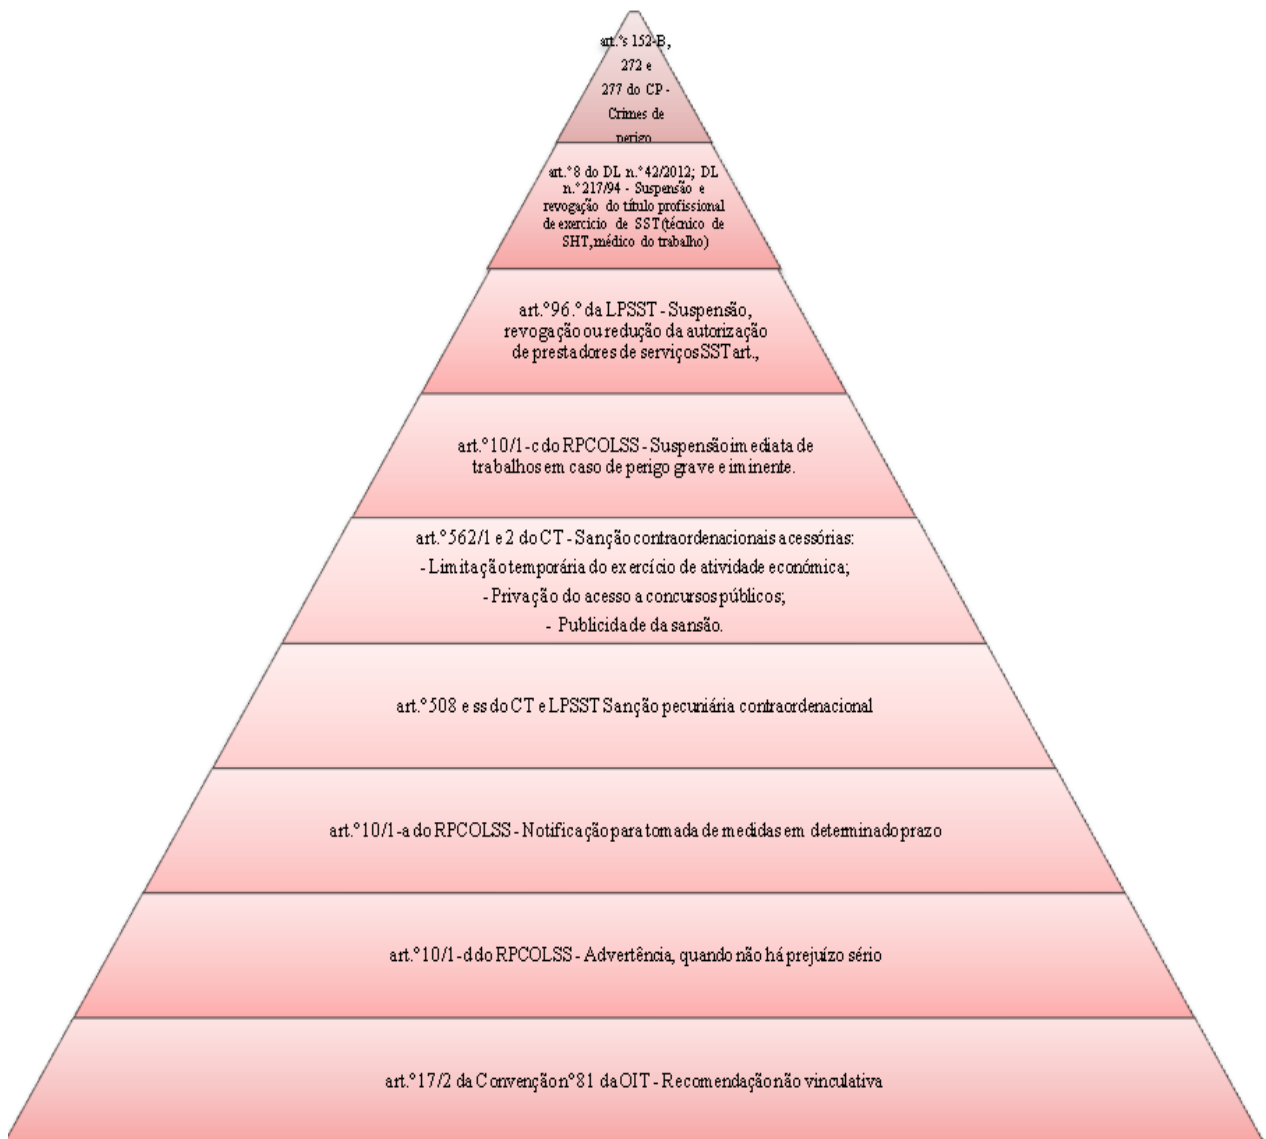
art.ºs 152-B, 272 e 277 do CP - Crimes de perigo

art.º8 do DL n.º42/2012; DL n.º217/94 - Suspensão e revogação do título profissional de exercício de SST(técnico de SHT,médico do trabalho)

art.º96.º da LPSST - Suspensão, revogação ou redução da autorização de prestadores de serviços SST art.,

art.º10/1-c do RPCOLSS - Suspensão imediata de trabalhos em caso de perigo grave e iminente.

art.º562/1 e 2 do CT - Sanção contraordenacionais acessórias:
- Limitação temporária do exercício de atividade económica;
- Privação do acesso a concursos públicos;
- Publicidade da sansão.

art.º508 e ss do CT e LPSST Sanção pecuniária contraordenacional

art.º10/1-a do RPCOLSS - Notificação para tomada de medidas em determinado prazo

art.º10/1-d do RPCOLSS - Advertência, quando não há prejuízo sério

art.º17/2 da Convenção nº81 da OIT - Recomendação não vinculativa